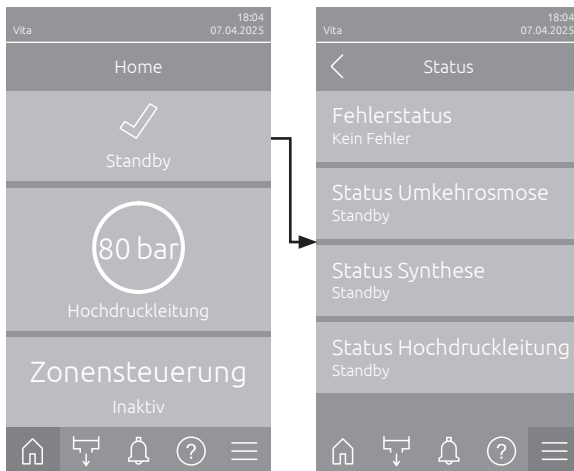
Vita
18:04
07.04.2025

Home

Standby

80 bar

Hochdruckleitung

Zonensteuerung
Inaktiv

Vita
18:04
07.04.2025

Status

Fehlerstatus
Kein Fehler

Status Umkehrosmose
Standby

Status Synthese
Standby

Status Hochdruckleitung
Standby